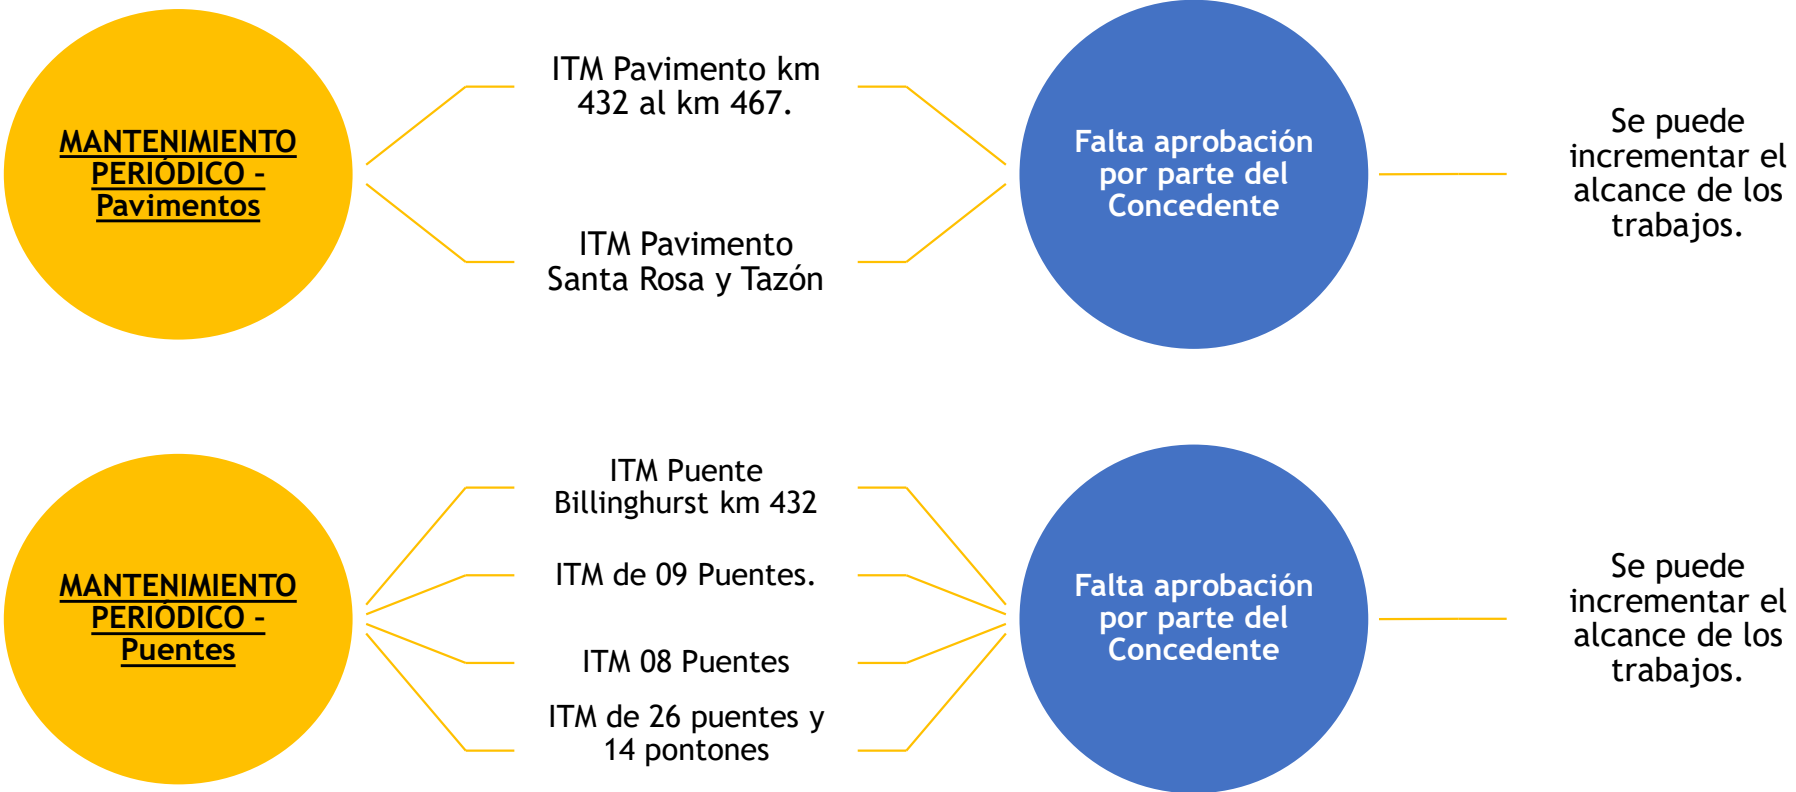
MANTENIMIENTO PERIÓDICO - Pavimentos

ITM Pavimento km 432 al km 467.

ITM Pavimento Santa Rosa y Tazón

Falta aprobación por parte del Concedente

Se puede incrementar el alcance de los trabajos.

MANTENIMIENTO PERIÓDICO - Puentes

ITM Puente Billinghurst km 432

ITM de 09 Puentes.

ITM 08 Puentes

ITM de 26 puentes y 14 pontones

Falta aprobación por parte del Concedente

Se puede incrementar el alcance de los trabajos.